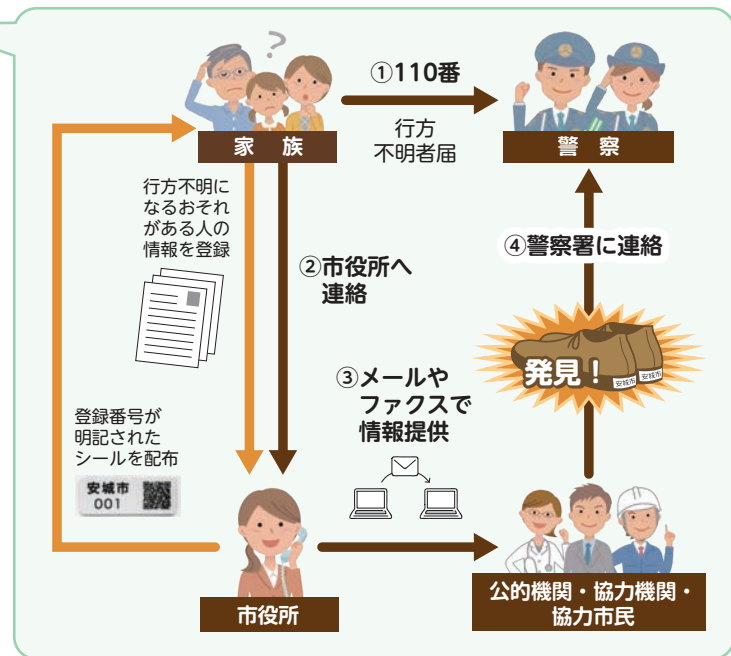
家　族

①110番

行方
不明者届

警　察

行方不明になるおそれがある人の情報を登録

②市役所へ連絡

④警察署に連絡

発見！

安城市

安城市

③メールやファクスで情報提供

登録番号が明記されたシールを配布

安城市
001

市役所

公的機関・協力機関・協力市民